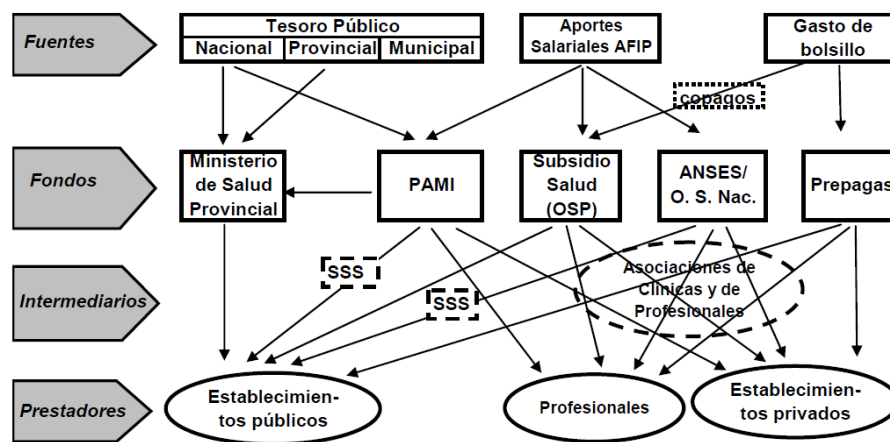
Fuentes

Tesoro Público
Nacional | Provincial | Municipal

Aportes Salariales AFIP

Gasto de bolsillo

copagos

Fondos

Ministerio de Salud Provincial

PAMI

Subsidio Salud (OSP)

ANSES/ O. S. Nac.

Prepagas

Intermediarios

SSS

SSS

Asociaciones de Clínicas y de Profesionales

Prestadores

Establecimientos públicos

Profesionales

Establecimientos privados